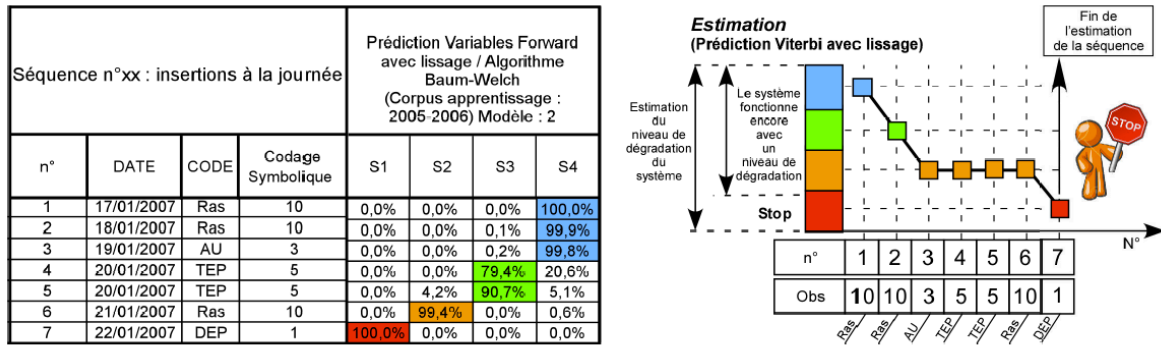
| Séquence n°xx : insertions à la journée | | | | Prédiction Variables Forward avec lissage / Algorithme Baum-Welch (Corpus apprentissage : 2005-2006) Modèle : 2 | | | |
|---|---|---|---|---|---|---|---|
| n° | DATE | CODE | Codage Symbolique | S1 | S2 | S3 | S4 |
| 1 | 17/01/2007 | Ras | 10 | 0,0% | 0,0% | 0,0% | 100,0% |
| 2 | 18/01/2007 | Ras | 10 | 0,0% | 0,0% | 0,1% | 99,9% |
| 3 | 19/01/2007 | AU | 3 | 0,0% | 0,0% | 0,2% | 99,8% |
| 4 | 20/01/2007 | TEP | 5 | 0,0% | 0,0% | 79,4% | 20,6% |
| 5 | 20/01/2007 | TEP | 5 | 0,0% | 4,2% | 90,7% | 5,1% |
| 6 | 21/01/2007 | Ras | 10 | 0,0% | 99,4% | 0,0% | 0,6% |
| 7 | 22/01/2007 | DEP | 1 | 100,0% | 0,0% | 0,0% | 0,0% |

Estimation
(Prédiction Viterbi avec lissage)

Fin de l'estimation de la séquence

Estimation du niveau de dégradation du système

Le système fonctionne encore avec un niveau de dégradation

Stop

STOP

N°

| n° | 1 | 2 | 3 | 4 | 5 | 6 | 7 |
|---|---|---|---|---|---|---|---|
| Obs | 10 | 10 | 3 | 5 | 5 | 10 | 1 |

Ras Ras AU TEP TEP Ras DEP